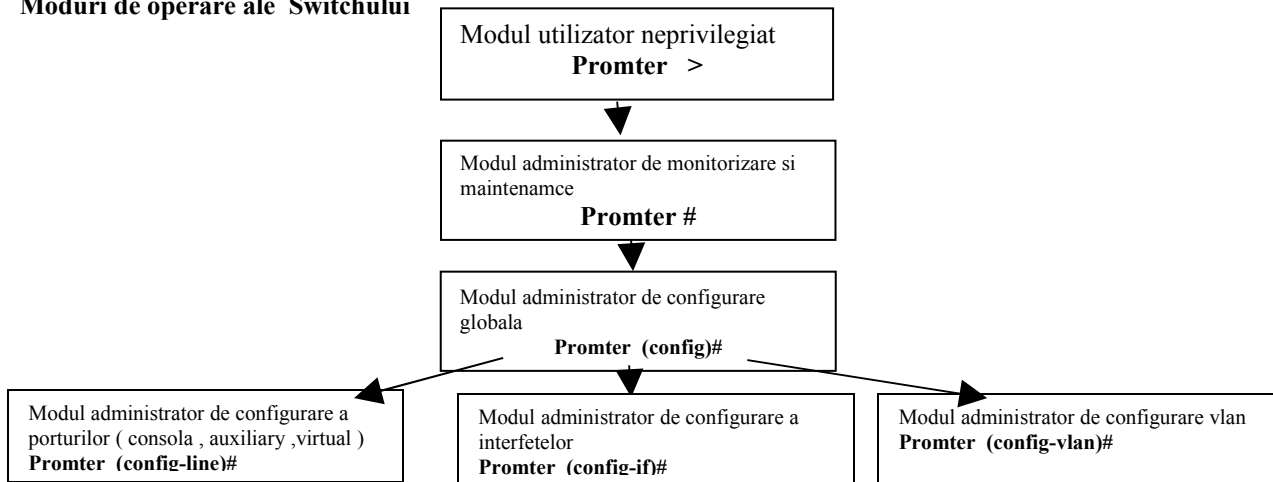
Moduri de operare ale Switchului

Modul utilizator neprivilegiat
Promter >

Modul administrator de monitorizare si maintenamce
Promter #

Modul administrator de configurare globala
Promter (config)#

Modul administrator de configurare a porturilor ( consola , auxiliary ,virtual )
Promter (config-line)#

Modul administrator de configurare a interfetelor
Promter (config-if)#

Modul administrator de configurare vlan
Promter (config-vlan)#